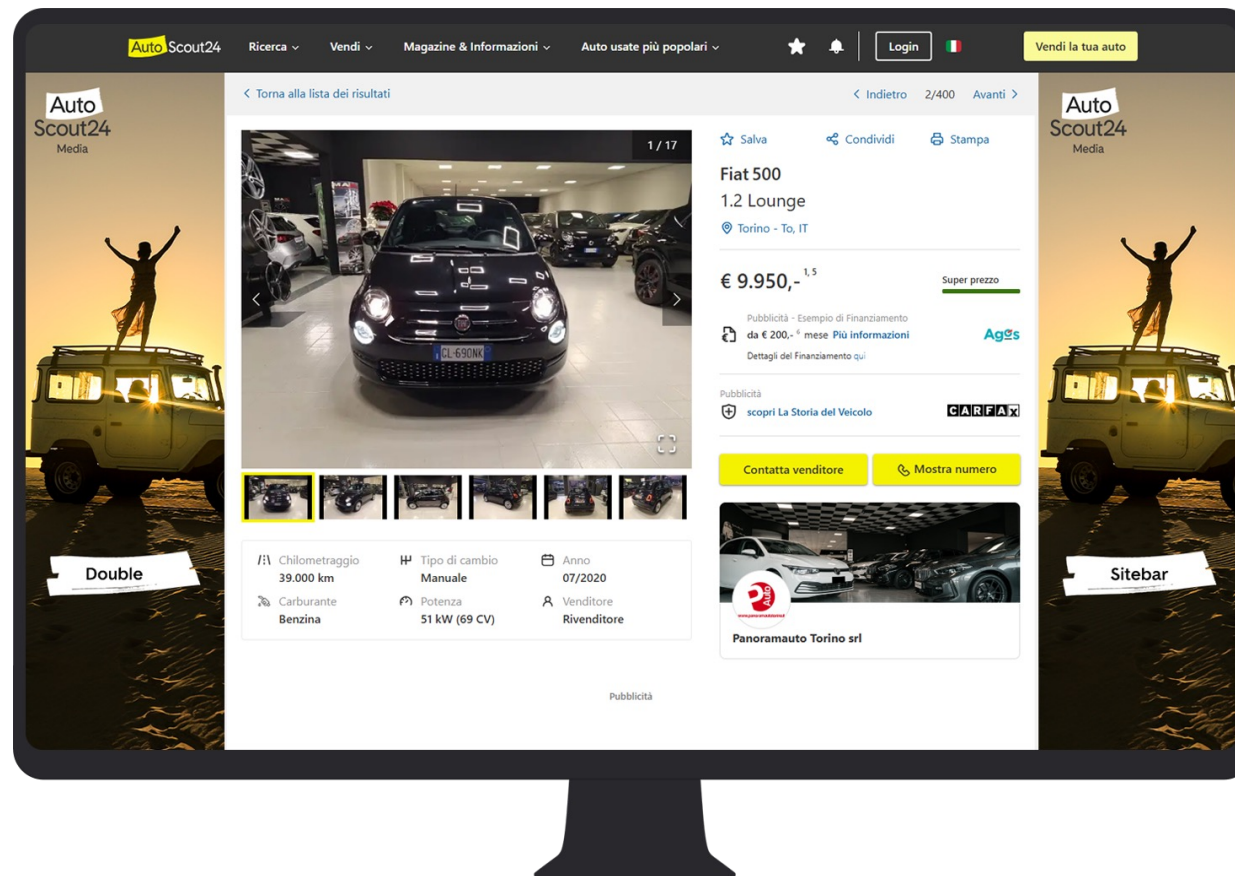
AutoScout24 Ricerca ⌄ Vendi ⌄ Magazine & Informazioni ⌄ Auto usate più popolari ⌄ Login Vendi la tua auto

Auto Scout24 Media

< Torna alla lista dei risultati

< Indietro 2/400 Avanti >

1 / 17

CL 690NK

Salva Condividi Stampa

Fiat 500

1.2 Lounge

Torino - To, IT

€ 9.950,-$^{1, 5}$

Super prezzo

Pubblicità · Esempio di Finanziamento

da € 200,-$^{6}$ mese Più informazioni

Agos

Dettagli del Finanziamento qui

Pubblicità

scopri La Storia del Veicolo

CARFAX

Contatta venditore

Mostra numero

Panoramauto Torino srl

Chilometraggio 39.000 km

Tipo di cambio Manuale

Anno 07/2020

Carburante Benzina

Potenza 51 kW (69 CV)

Venditore Rivenditore

Pubblicità

Auto Scout24 Media

Double

Sitebar